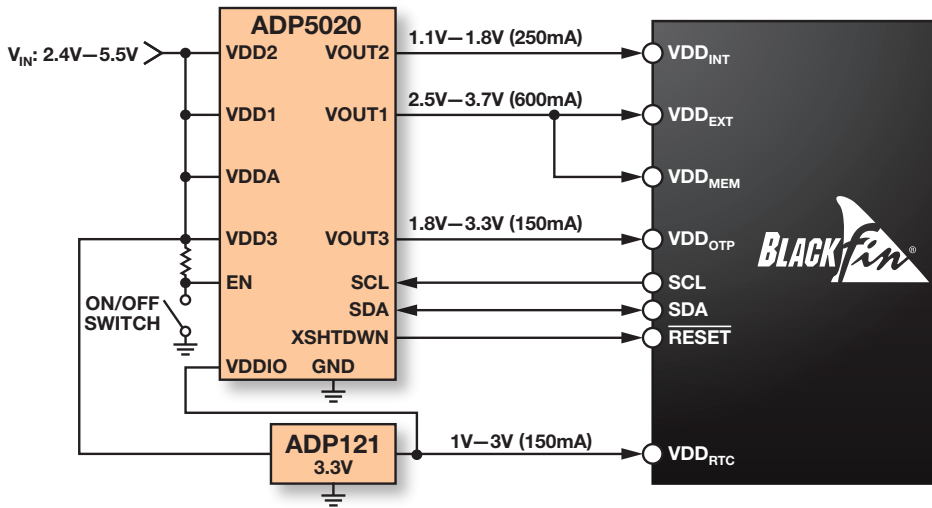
ADP5020

$V_{IN}$: 2.4V—5.5V

VDD2
VOUT2
VDD1
VOUT1
VDDA
VDD3
VOUT3
EN
SCL
SDA
XSHTDWN
VDDIO
GND

ON/OFF SWITCH

1.1V—1.8V (250mA)
2.5V—3.7V (600mA)
1.8V—3.3V (150mA)

$VDD_{INT}$
$VDD_{EXT}$
$VDD_{MEM}$
$VDD_{OTP}$
SCL
SDA
$\overline{RESET}$

BLACKfin®

ADP121
3.3V

1V—3V (150mA)

$VDD_{RTC}$